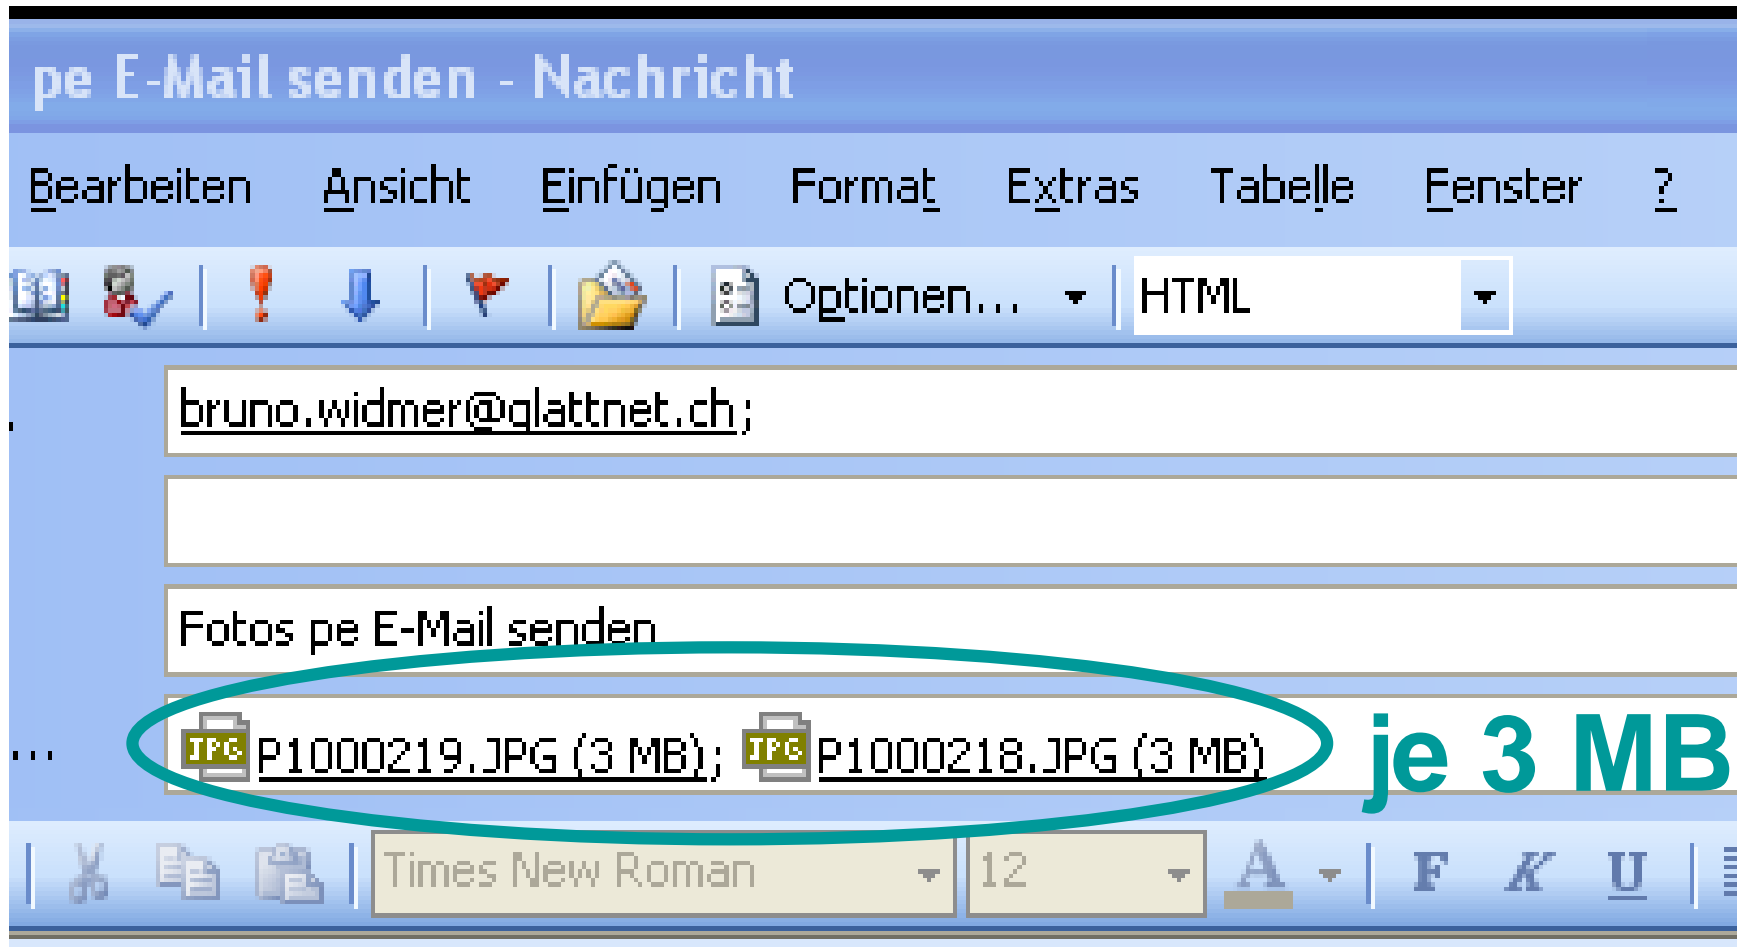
pe E-Mail senden - Nachricht

Bearbeiten Ansicht Einfügen Format Extras Tabelle Fenster ?

Optionen... HTML

bruno.widmer@glattnet.ch;

Fotos pe E-Mail senden

...

JPG P1000219.JPG (3 MB); JPG P1000218.JPG (3 MB)

je 3 MB

Times New Roman 12 A F K U